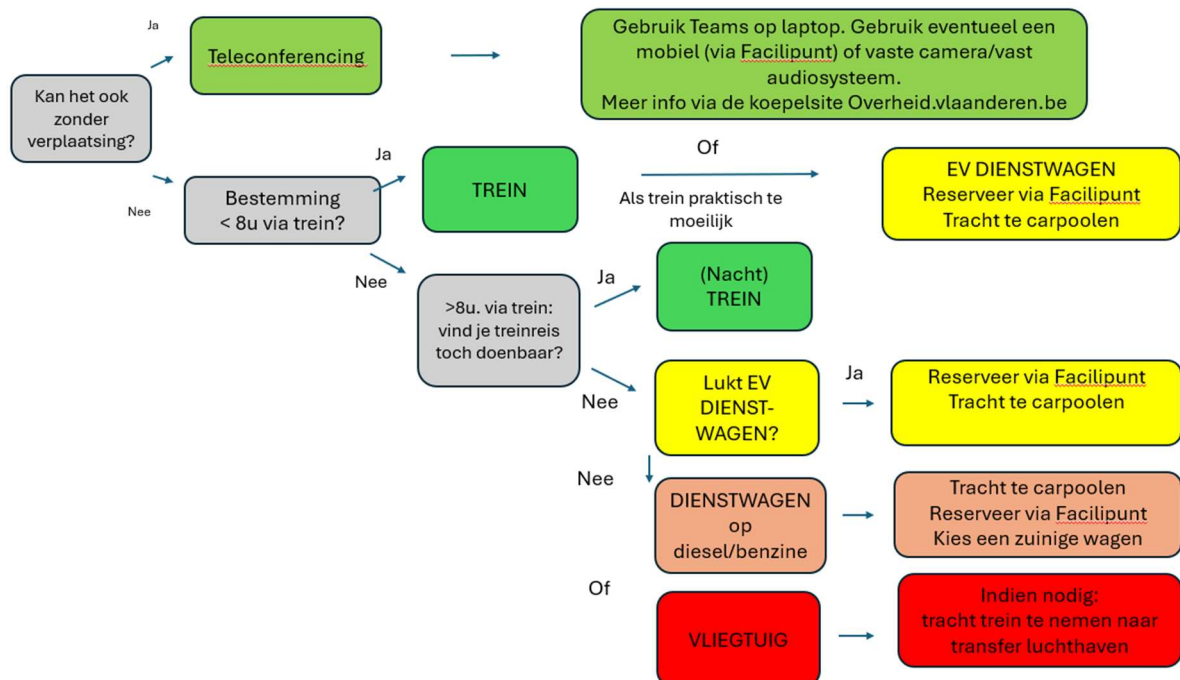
Kan het ook zonder verplaatsing?

Ja

Teleconferencing

Gebruik Teams op laptop. Gebruik eventueel een mobiel (via Facilipunt) of vaste camera/vast audiosysteem.
Meer info via de koepelsite Overheid.vlaanderen.be

Nee

Bestemming < 8u via trein?

Ja

TREIN

Of

Als trein praktisch te moeilijk

EV DIENSTWAGEN
Reserveer via Facilipunt
Tracht te carpoolen

Nee

>8u. via trein: vind je treinreis toch doenbaar?

Ja

(Nacht) TREIN

Nee

Lukt EV DIENST-WAGEN?

Ja

Reserveer via Facilipunt
Tracht te carpoolen

Nee

DIENSTWAGEN op diesel/benzine

Tracht te carpoolen
Reserveer via Facilipunt
Kies een zuinige wagen

Of

VLIEGTUIG

Indien nodig:
tracht trein te nemen naar transfer luchthaven